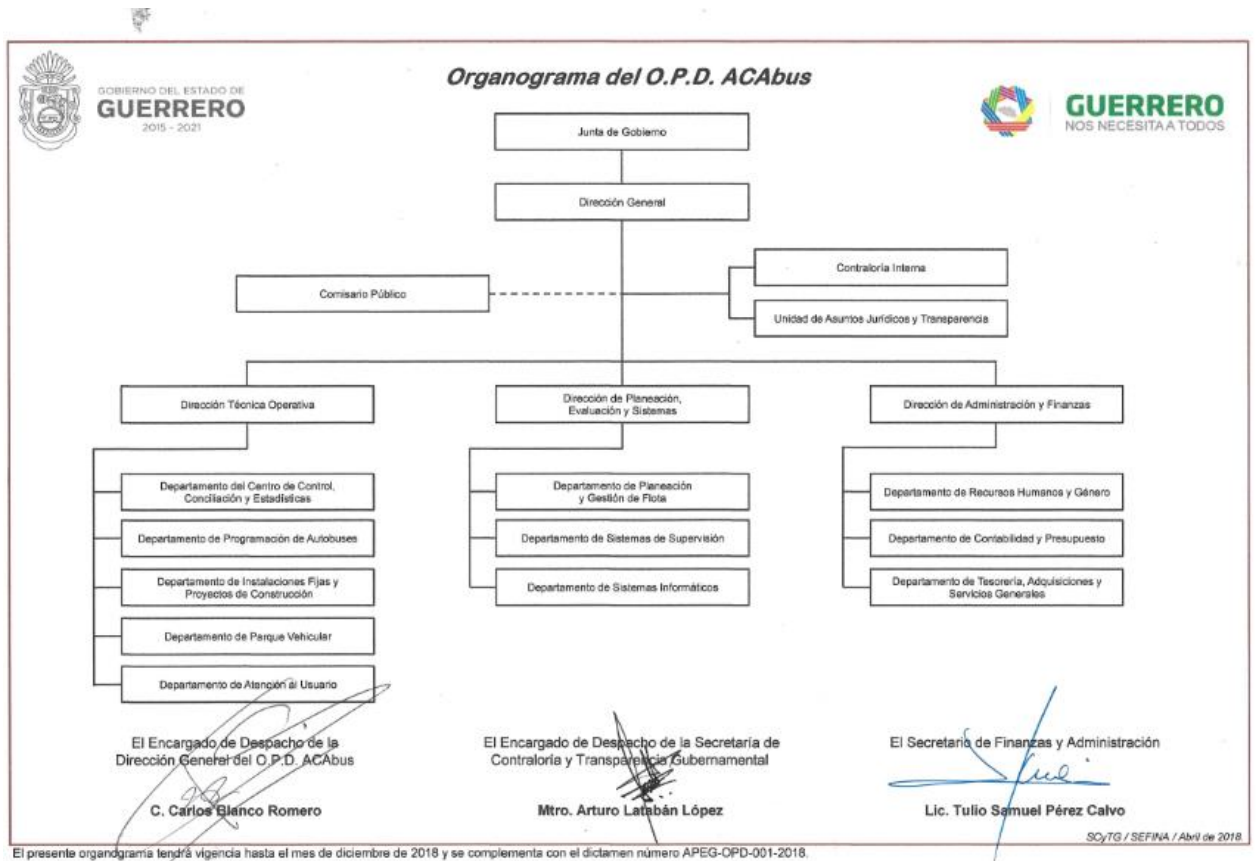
GOBIERNO DEL ESTADO DE
GUERRERO
2015 - 2021

Organograma del O.P.D. ACAbus

GUERRERO
NOS NECESITA A TODOS

Junta de Gobierno

Dirección General

Contraloría Interna

Comisario Público

Unidad de Asuntos Jurídicos y Transparencia

Dirección Técnica Operativa

Dirección de Planeación, Evaluación y Sistemas

Dirección de Administración y Finanzas

Departamento del Centro de Control, Conciliación y Estadísticas

Departamento de Programación de Autobuses

Departamento de Instalaciones Fijas y Proyectos de Construcción

Departamento de Parque Vehicular

Departamento de Atención al Usuario

Departamento de Planeación y Gestión de Flota

Departamento de Sistemas de Supervisión

Departamento de Sistemas Informáticos

Departamento de Recursos Humanos y Género

Departamento de Contabilidad y Presupuesto

Departamento de Tesorería, Adquisiciones y Servicios Generales

El Encargado de Despacho de la Dirección General del O.P.D. ACAbus

C. Carlos Blanco Romero

El Encargado de Despacho de la Secretaría de Contraloría y Transparencia Gubernamental

Mtro. Arturo Latabán López

El Secretario de Finanzas y Administración

Lic. Tulio Samuel Pérez Calvo

SCyTG / SEFINA / Abril de 2018.

El presente organograma tendrá vigencia hasta el mes de diciembre de 2018 y se complementa con el dictamen número APEG-OPD-001-2018.